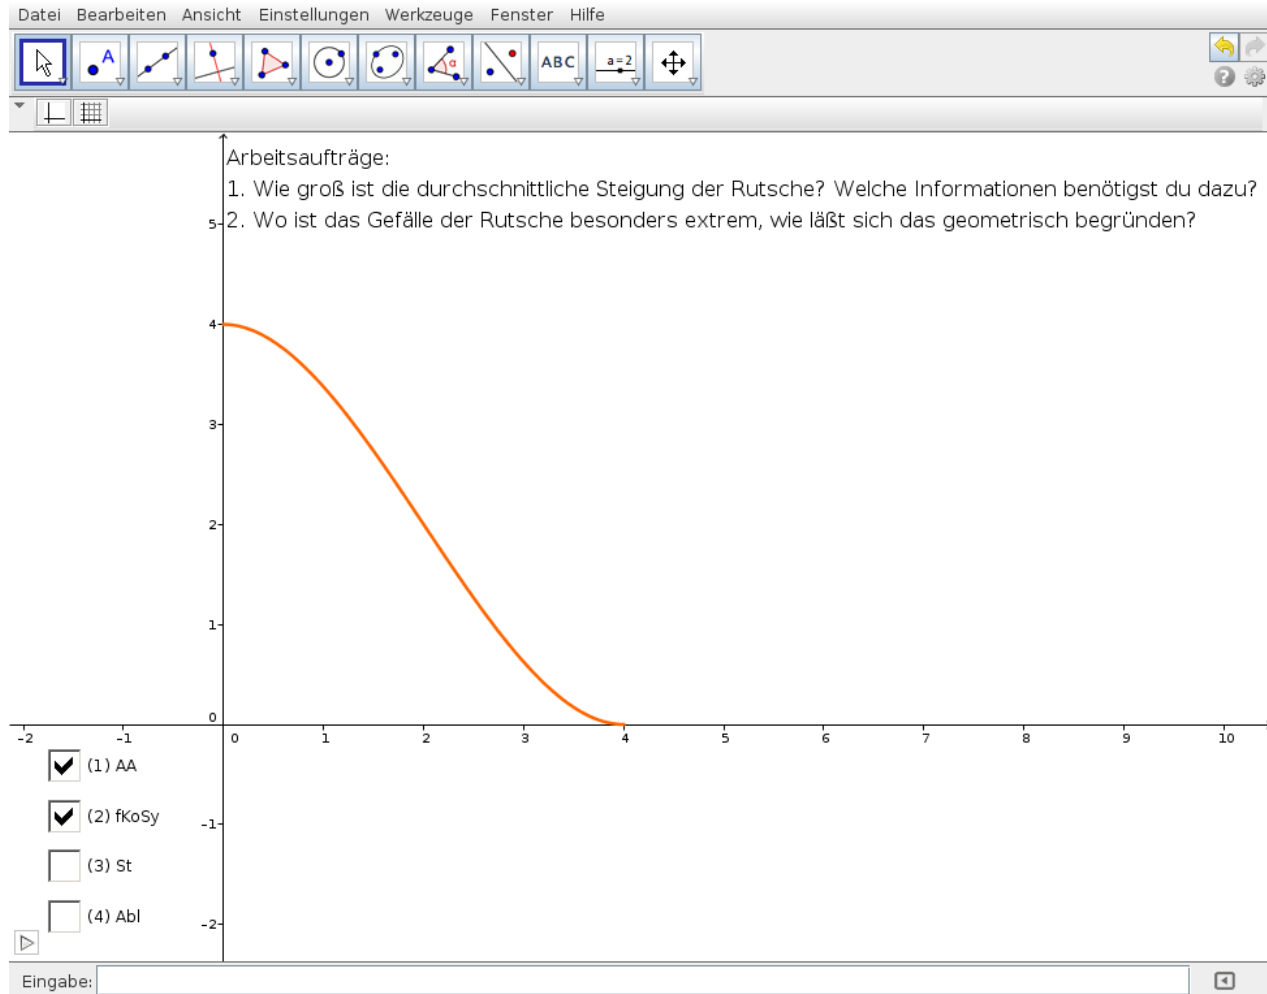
Datei Bearbeiten Ansicht Einstellungen Werkzeuge Fenster Hilfe

ABC
a = 2

Arbeitsaufträge:
1. Wie groß ist die durchschnittliche Steigung der Rutsche? Welche Informationen benötigst du dazu?
2. Wo ist das Gefälle der Rutsche besonders extrem, wie läßt sich das geometrisch begründen?

5
4
3
2
1
0
-2 -1 0 1 2 3 4 5 6 7 8 9 10
-1
-2

(1) AA
(2) fKoSy
(3) St
(4) Abl

Eingabe: